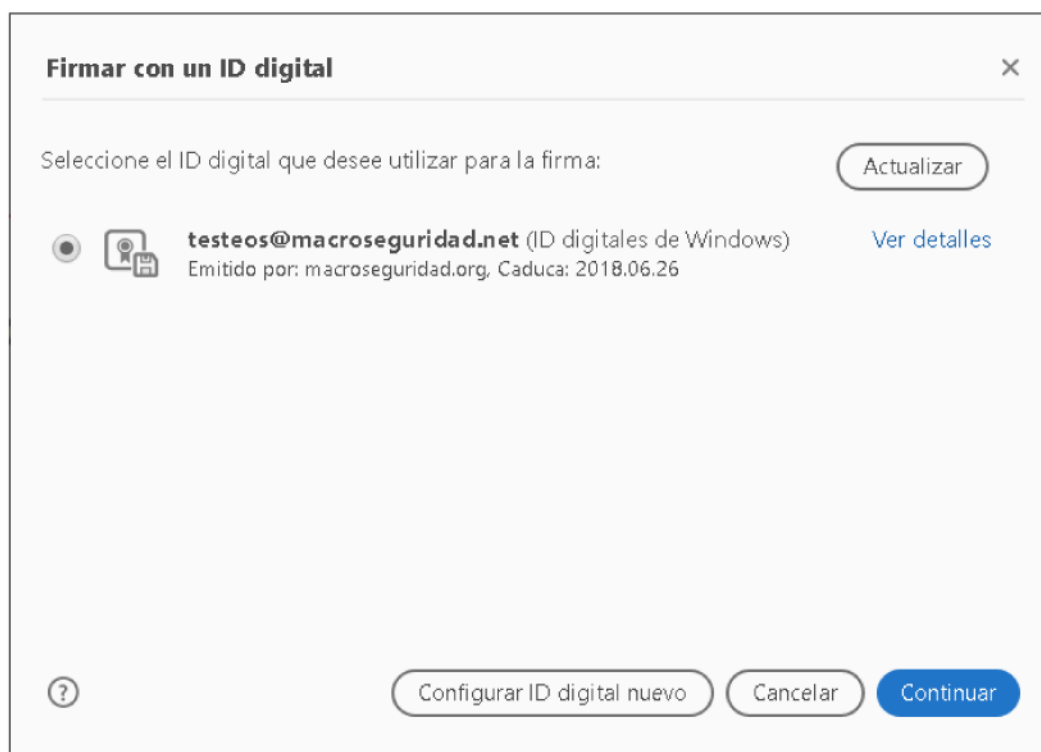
Firmar con un ID digital

×

Seleccione el ID digital que desee utilizar para la firma:

Actualizar

testeos@macroseguridad.net (ID digitales de Windows)
Emitido por: macroseguridad.org, Caduca: 2018.06.26

Ver detalles

?

Configurar ID digital nuevo

Cancelar

Continuar